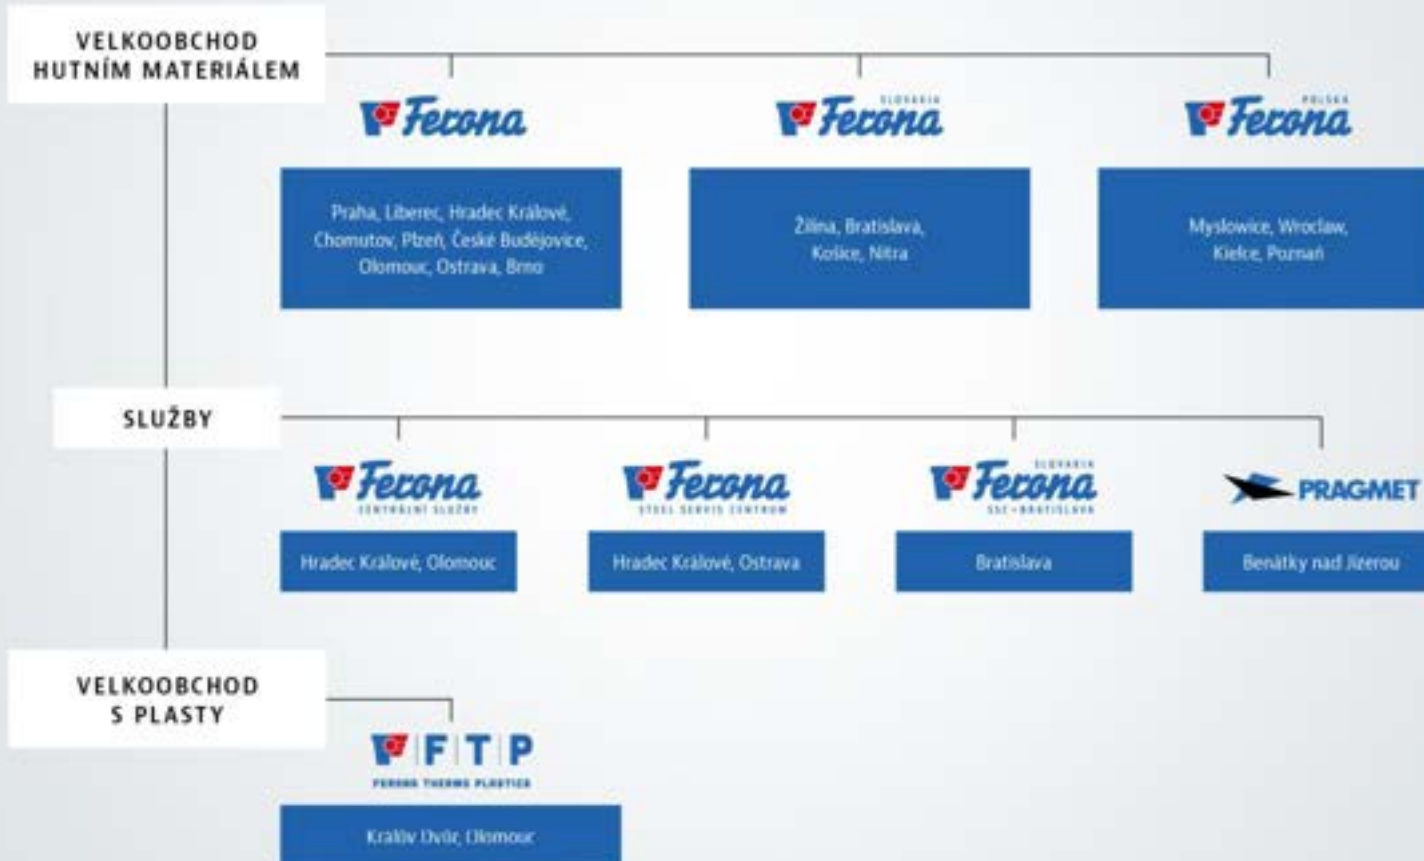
VELKOOBCHOD HUTNÍM MATERIÁLEM

Ferona

Praha, Liberec, Hradec Králové, Chomutov, Plzeň, České Budějovice, Olomouc, Ostrava, Brno

SLOVAKIA Ferona

Žilina, Bratislava, Košice, Nitra

POLSKA Ferona

Myslowice, Wroclaw, Kielce, Poznań

SLUŽBY

Ferona CENTRÁLNÍ SLUŽBY

Hradec Králové, Olomouc

Ferona STEEL SERVIS CENTRUM

Hradec Králové, Ostrava

SLOVAKIA Ferona SSC • BRATISLAVA

Bratislava

PRAGMET

Benátky nad Jizerou

VELKOOBCHOD S PLASTY

FTP FERONA THERMO PLASTICS

Králův Dvůr, Olomouc